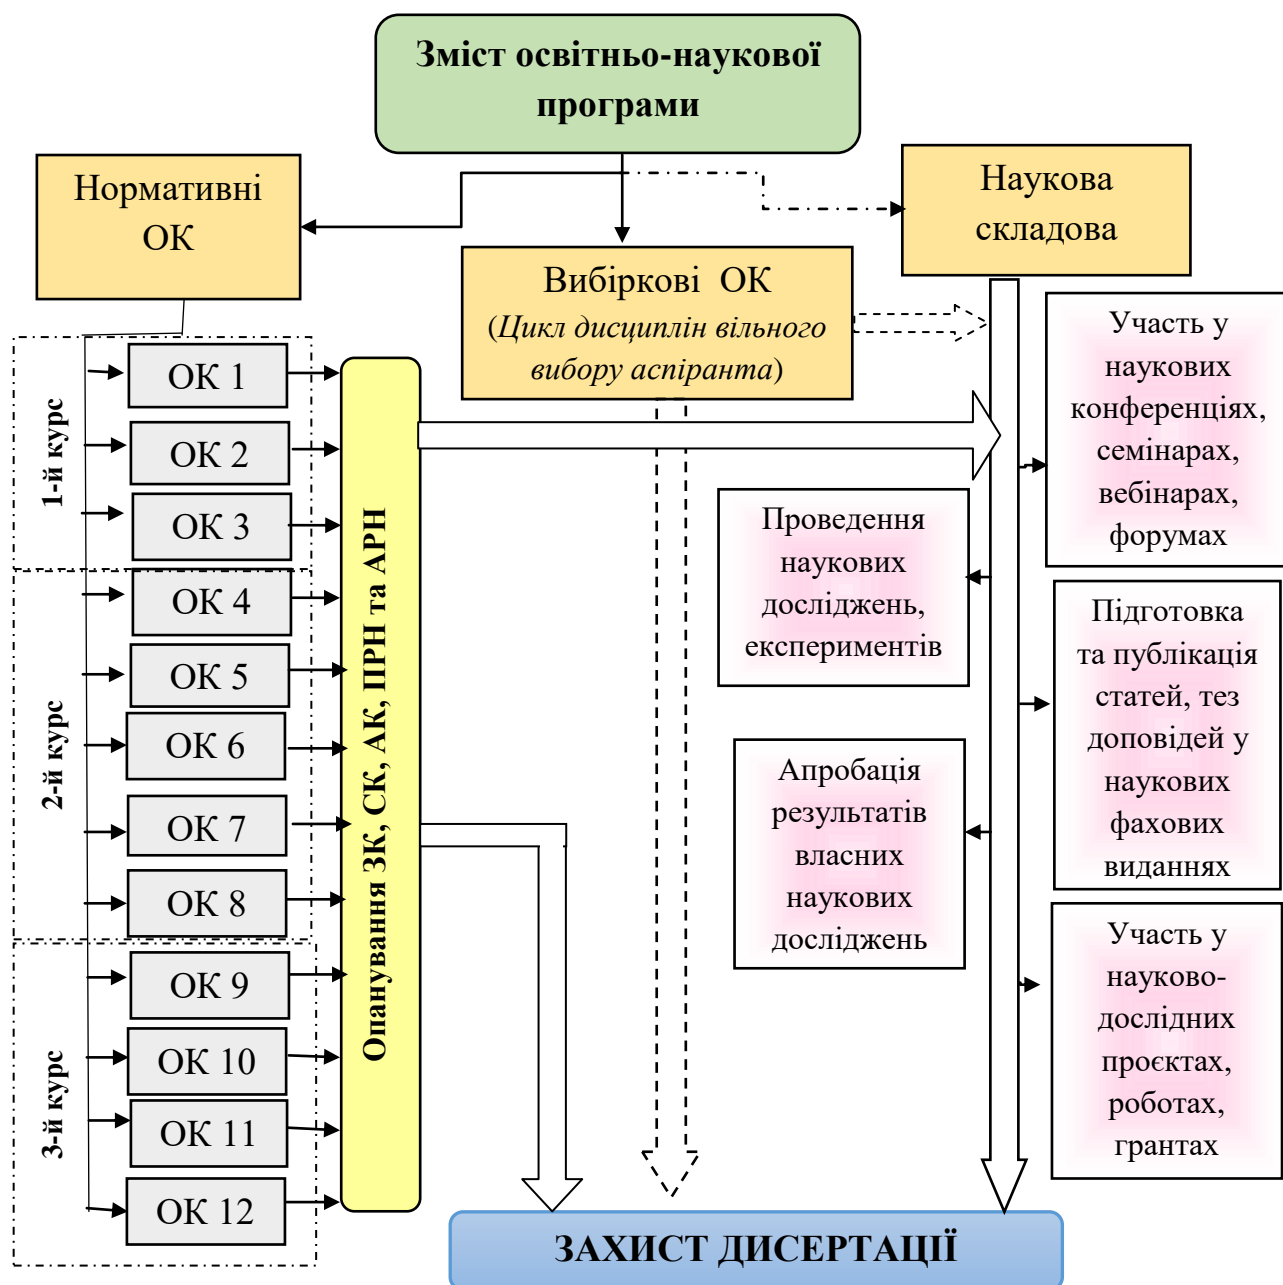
Зміст освітньо-наукової програми

Нормативні ОК

Наукова складова

Вибіркові ОК (Цикл дисциплін вільного вибору аспіранта)

1-й курс

ОК 1

ОК 2

ОК 3

2-й курс

ОК 4

ОК 5

ОК 6

ОК 7

ОК 8

3-й курс

ОК 9

ОК 10

ОК 11

ОК 12

Опанування ЗК, СК, АК, ПРН та АРН

Участь у наукових конференціях, семінарах, вебінарах, форумах

Проведення наукових досліджень, експериментів

Підготовка та публікація статей, тез доповідей у наукових фахових виданнях

Апробація результатів власних наукових досліджень

Участь у науково-дослідних проєктах, роботах, грантах

ЗАХИСТ ДИСЕРТАЦІЇ